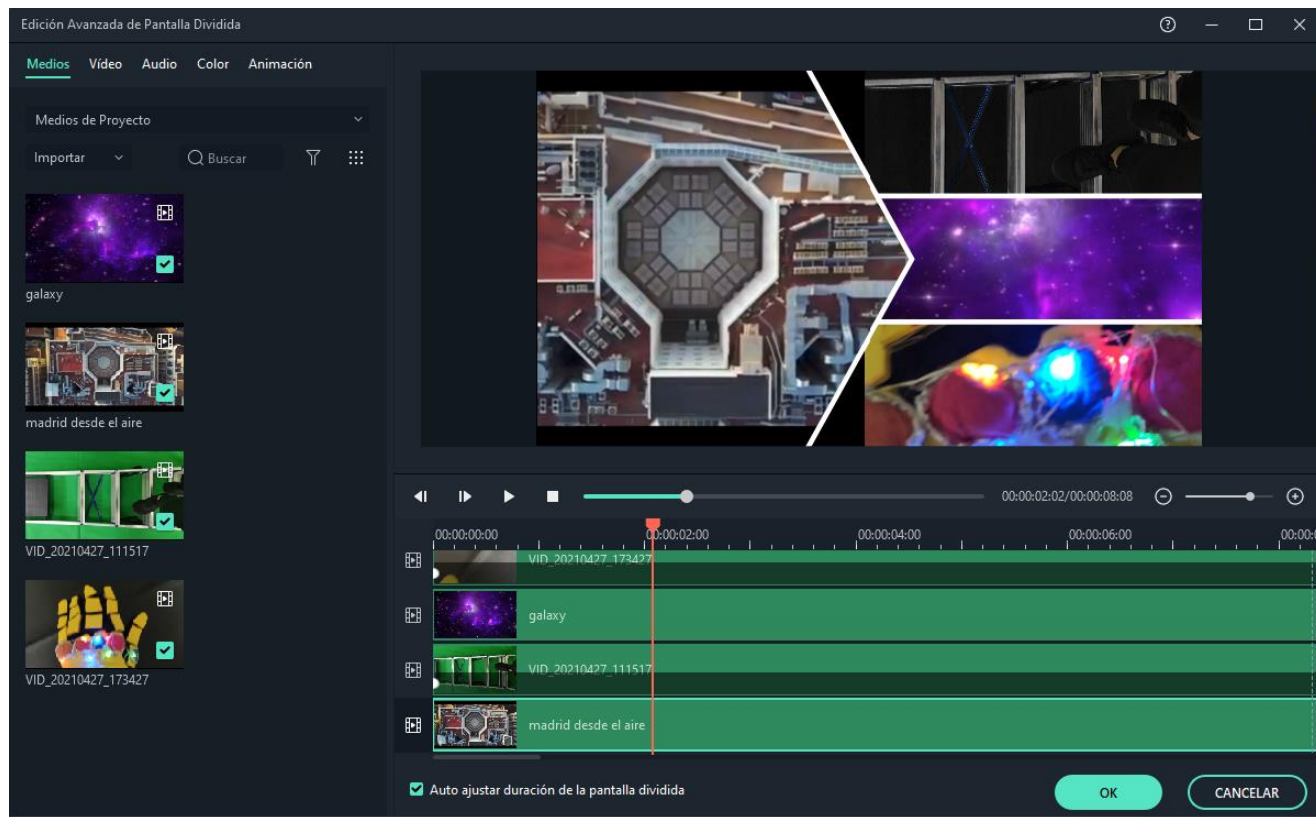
Edición Avanzada de Pantalla Dividida

Medios Vídeo Audio Color Animación

Medios de Proyecto

Importar

Buscar

galaxy

madrid desde el aire

VID_20210427_111517

VID_20210427_173427

00:00:02:02/00:00:08:08

00:00:00:00 00:00:02:00 00:00:04:00 00:00:06:00 00:00:0

VID_20210427_173427

galaxy

VID_20210427_111517

madrid desde el aire

Auto ajustar duración de la pantalla dividida

OK

CANCELAR